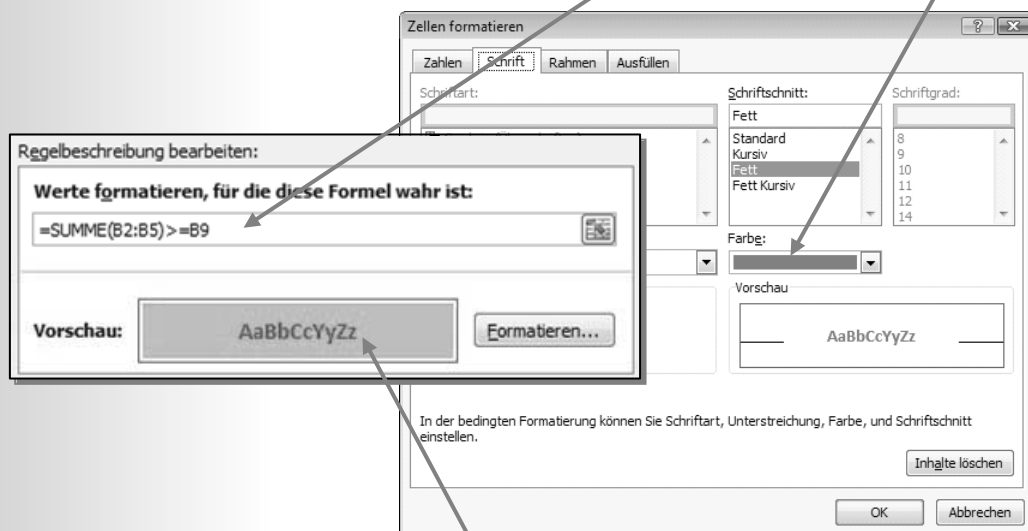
Zellen formatieren

?

Zahlen | Schrift | Rahmen | Ausfüllen

Schriftart:

Schriftschnitt:

Fett

Standard
Kursiv
Fett
Fett Kursiv

Schriftgrad:

8
9
10
11
12
14

Regelbeschreibung bearbeiten:

Werte formatieren, für die diese Formel wahr ist:

=SUMME(B2:B5)>=B9

Vorschau:

AaBbCcYyZz

Formatieren...

Farbe:

Vorschau

AaBbCcYyZz

In der bedingten Formatierung können Sie Schriftart, Unterstreichung, Farbe, und Schriftschnitt einstellen.

Inhalte löschen

OK

Abbrechen